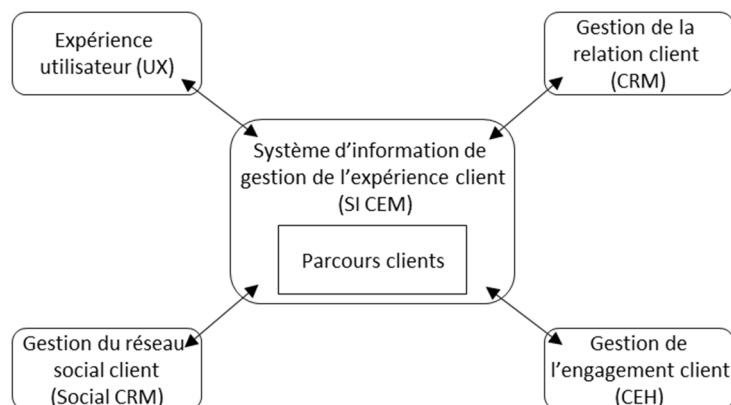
Expérience utilisateur (UX)

Gestion de la relation client (CRM)

Système d’information de gestion de l’expérience client (SI CEM)

Parcours clients

Gestion du réseau social client (Social CRM)

Gestion de l’engagement client (CEH)